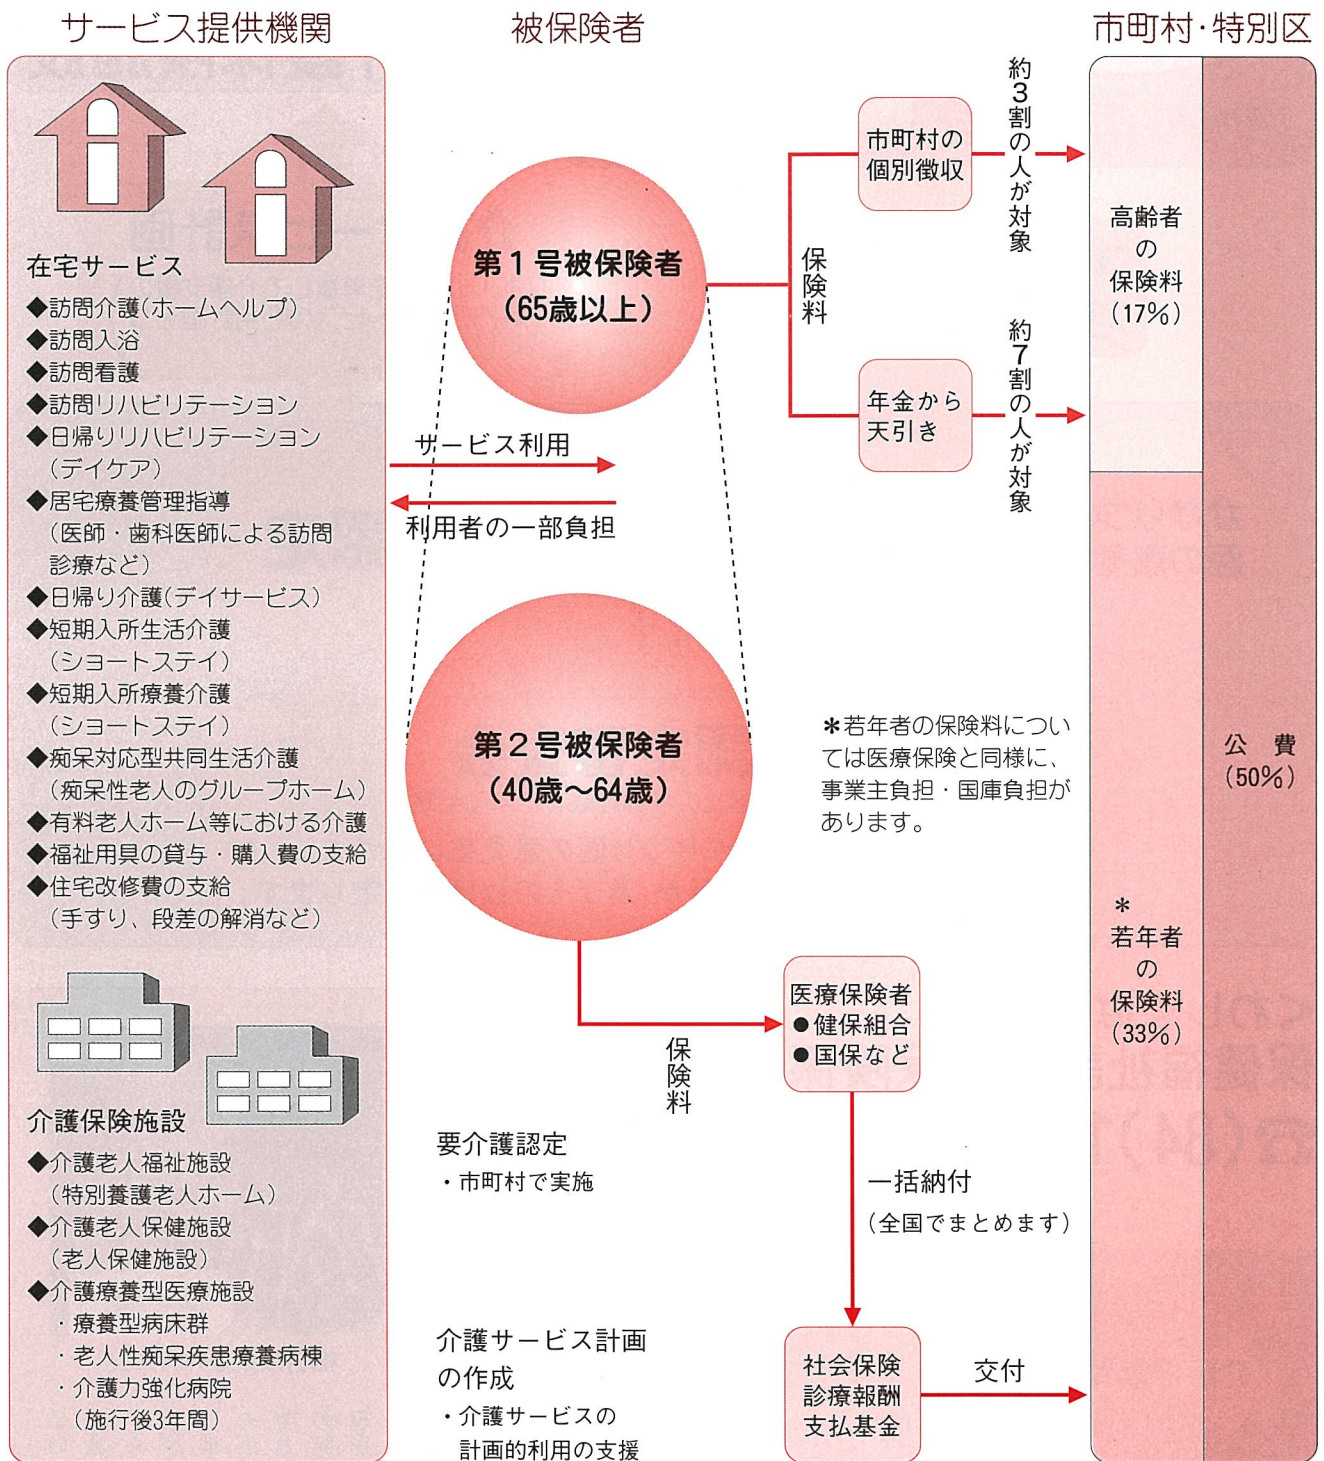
サービス提供機関

在宅サービス
◆訪問介護(ホームヘルプ)
◆訪問入浴
◆訪問看護
◆訪問リハビリテーション
◆日帰りリハビリテーション(デイケア)
◆居宅療養管理指導(医師・歯科医師による訪問診療など)
◆日帰り介護(デイサービス)
◆短期入所生活介護(ショートステイ)
◆短期入所療養介護(ショートステイ)
◆痴呆対応型共同生活介護(痴呆性老人のグループホーム)
◆有料老人ホーム等における介護
◆福祉用具の貸与・購入費の支給
◆住宅改修費の支給(手すり、段差の解消など)

介護保険施設
◆介護老人福祉施設(特別養護老人ホーム)
◆介護老人保健施設(老人保健施設)
◆介護療養型医療施設
・療養型病床群
・老人性痴呆疾患療養病棟
・介護力強化病院(施行後3年間)

被保険者

第1号被保険者(65歳以上)

サービス利用
利用者の一部負担

第2号被保険者(40歳~64歳)

保険料

要介護認定
・市町村で実施

介護サービス計画の作成
・介護サービスの計画的利用の支援

市町村の個別徴収
約3割の人が対象

保険料

年金から天引き
約7割の人が対象

＊若年者の保険料については医療保険と同様に、事業主負担・国庫負担があります。

医療保険者
●健保組合
●国保など

一括納付
(全国でまとめます)

社会保険診療報酬支払基金
交付

市町村・特別区

高齢者の保険料(17%)

＊若年者の保険料(33%)

公費(50%)